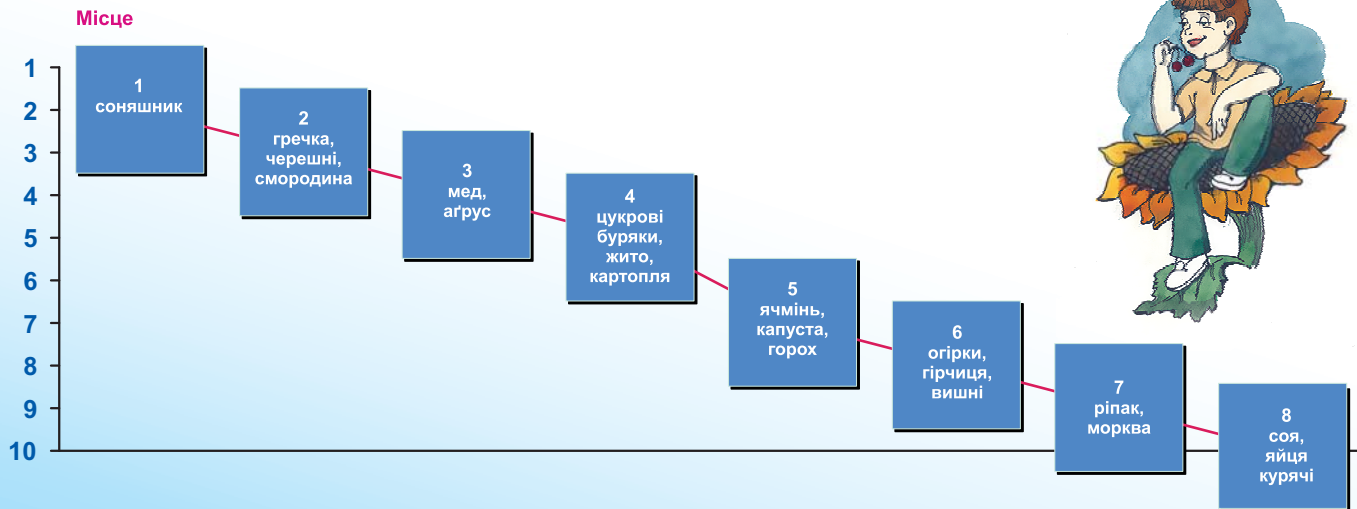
Місце

1
2
3
4
5
6
7
8
9
10

1
соняшник

2
гречка,
черешні,
смородина

3
мед,
аґрус

4
цукрові
буряки,
жито,
картопля

5
ячмінь,
капуста,
горох

6
огірки,
гірчиця,
вишні

7
ріпак,
морква

8
соя,
яйця
курячі